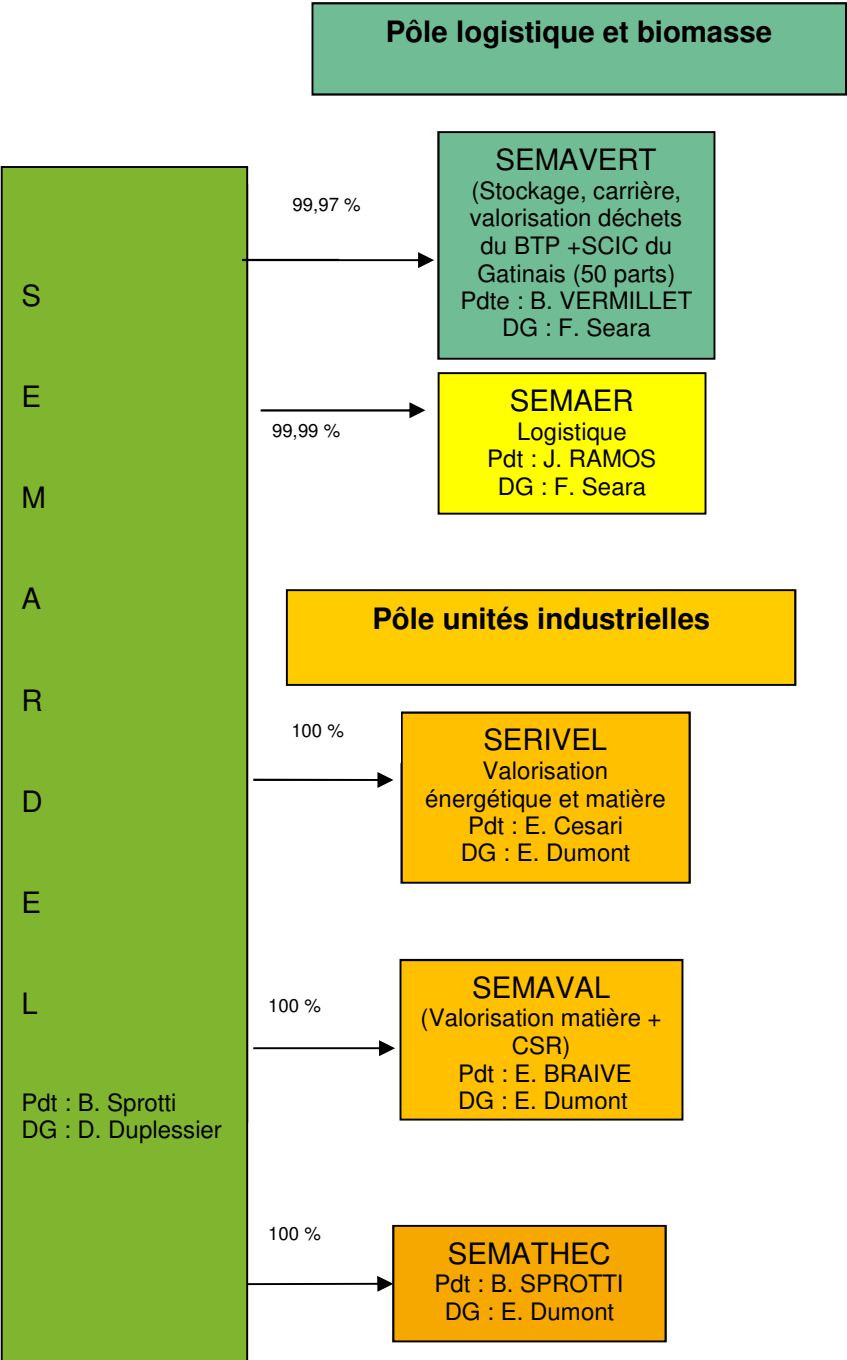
Pôle logistique et biomasse

S

E

M

A

R

D

E

L

Pdt : B. Sprotti
DG : D. Duplessier

99,97 %

SEMAVERT
(Stockage, carrière, valorisation déchets du BTP +SCIC du Gatinais (50 parts)
Pdte : B. VERMILLET
DG : F. Seara

99,99 %

SEMAER
Logistique
Pdt : J. RAMOS
DG : F. Seara

Pôle unités industrielles

100 %

SERIVEL
Valorisation énergétique et matière
Pdt : E. Cesari
DG : E. Dumont

100 %

SEMAVAL
(Valorisation matière + CSR)
Pdt : E. BRAIVE
DG : E. Dumont

100 %

SEMATHEC
Pdt : B. SPROTTI
DG : E. Dumont